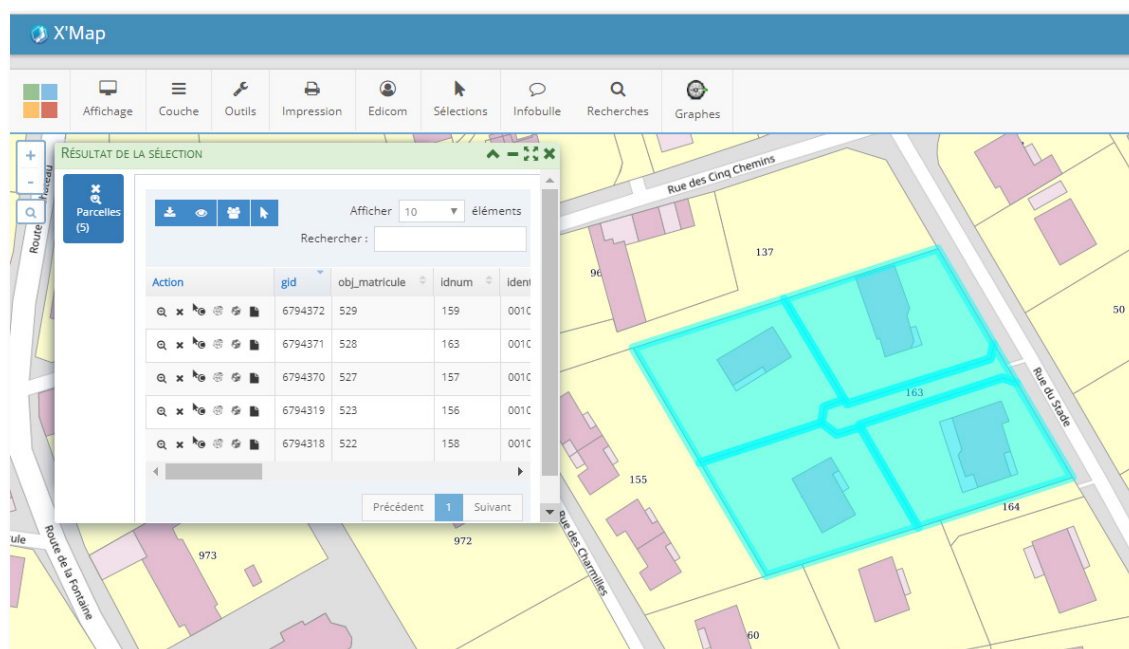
X'Map

Affichage Couche Outils Impression Edicom Sélections Infobulle Recherches Graphes

+
-

Résultat de la sélection

Parcelles (5)

Afficher 10 éléments
Rechercher :

| Action | gid | obj_matricule | idnum | ident |
|---|---|---|---|---|
| | 6794372 | 529 | 159 | 001C |
| | 6794371 | 528 | 163 | 001C |
| | 6794370 | 527 | 157 | 001C |
| | 6794319 | 523 | 156 | 001C |
| | 6794318 | 522 | 158 | 001C |

Précédent 1 Suivant

Rue des Cinq Chemins
137
96
50
Rue du Stade
163
155
164
972
973
Rue des Charmilles
Route de la Fontaine
Route
60
ule